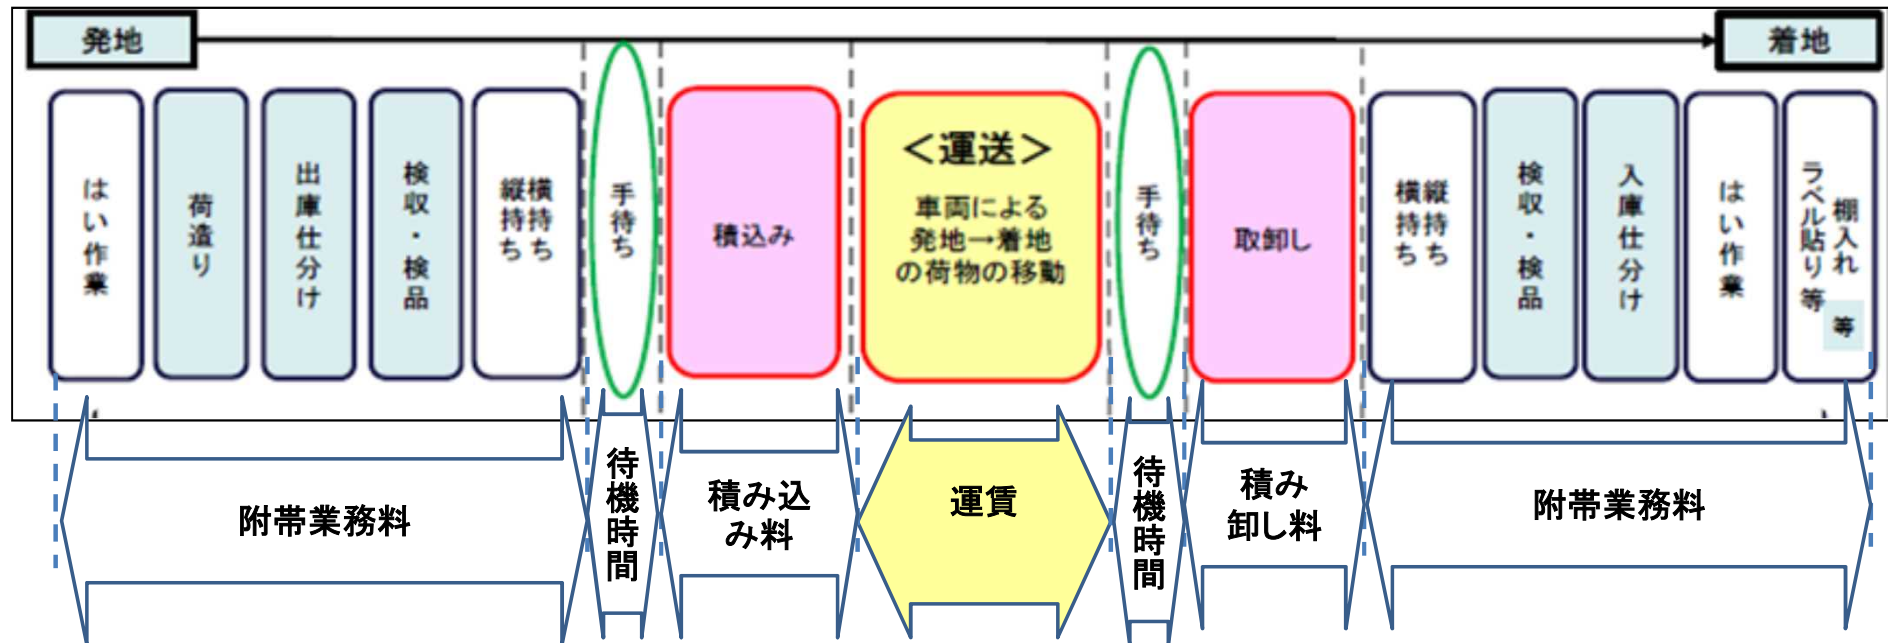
発地

着地

はい作業

荷造り

出庫仕分け

検収・検品

縦持ち 横持ち

手待ち

積込み

<運送>

車両による発地→着地の荷物の移動

手待ち

取卸し

横持ち 縦持ち

検収・検品

入庫仕分け

はい作業

棚入れ ラベル貼り等

附帯業務料

待機時間

積み込み料

運賃

待機時間

積み卸し料

附帯業務料